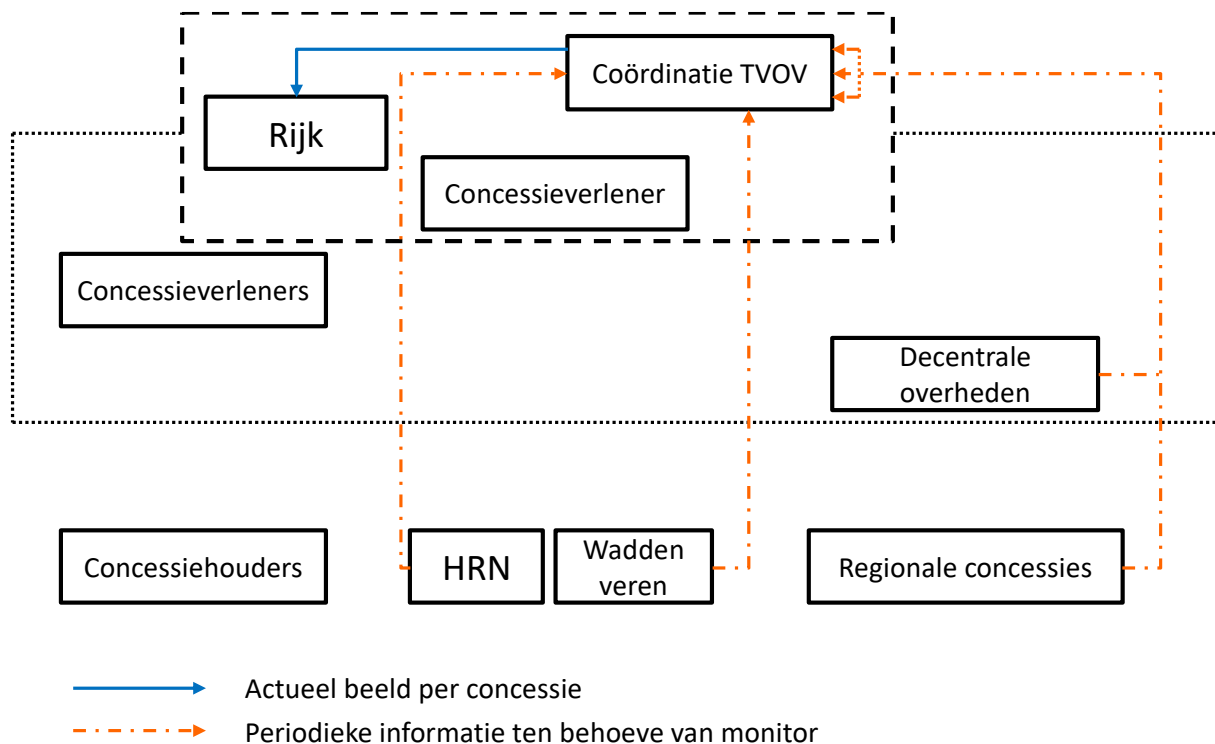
Coördinatie TVOV

Rijk

Concessieverlener

Concessieverleners

Decentrale overheden

Concessiehouders

HRN

Wadden veren

Regionale concessies

Actueel beeld per concessie

Periodieke informatie ten behoeve van monitor